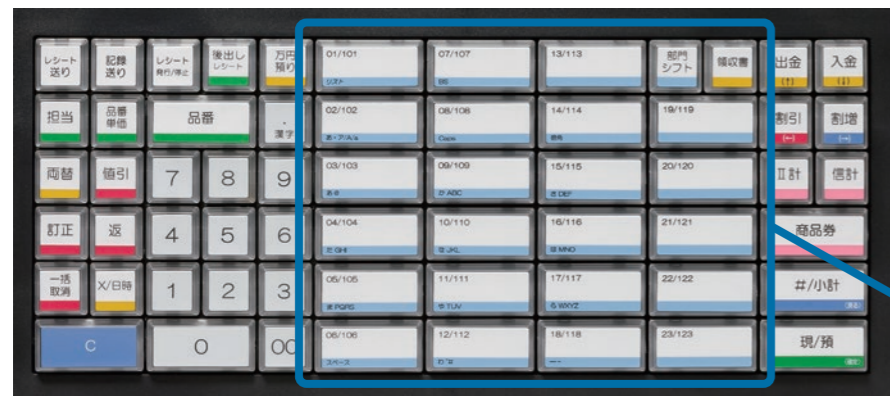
レシート送り
記録送り
レシート発行/停止
後出しレシート
万円預り
01/101
リスト
07/107
BS
13/113
部門シフト
領収書
出金
入金
担当
品番単価
品番
.
漢字
02/102
英・ア/A/a
08/108
Caps
14/114
19/119
割引
割増
両替
値引
7
8
9
03/103
あ/@
09/109
か ABC
15/115
さ DEF
20/120
Ⅱ計
信計
訂正
返
4
5
6
04/104
た GHI
10/110
な JKL
16/116
は MNO
21/121
商品券
一括取消
X/日時
1
2
3
05/105
ま PQRS
11/111
や TUV
17/117
ら WXYZ
22/122
#/小計
C
0
00
06/106
スペース
12/112
わ ’#
18/118
23/123
現/預